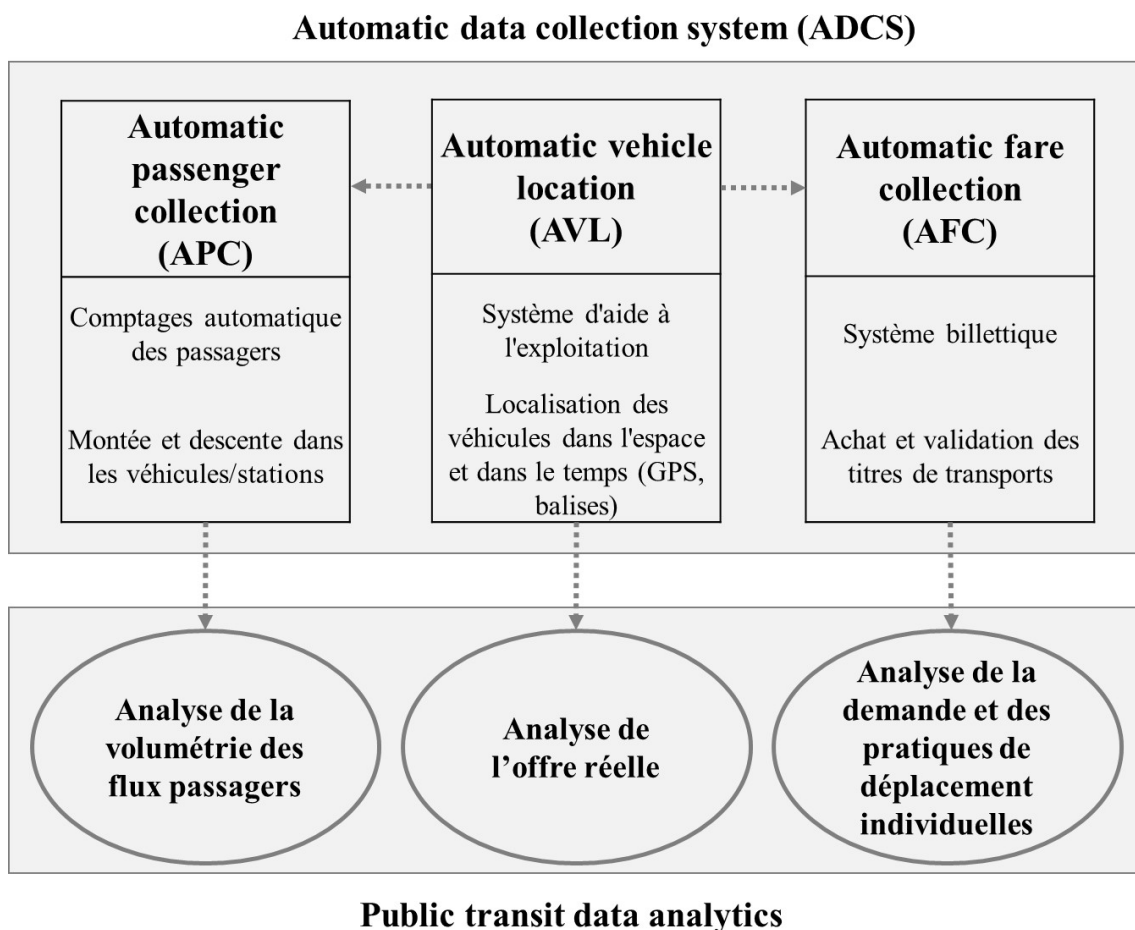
Automatic data collection system (ADCS)

Automatic passenger collection (APC)

Comptages automatique des passagers

Montée et descente dans les véhicules/stations

Automatic vehicle location (AVL)

Système d'aide à l'exploitation

Localisation des véhicules dans l'espace et dans le temps (GPS, balises)

Automatic fare collection (AFC)

Système billettique

Achat et validation des titres de transports

Analyse de la volumétrie des flux passagers

Analyse de l'offre réelle

Analyse de la demande et des pratiques de déplacement individuelles

Public transit data analytics